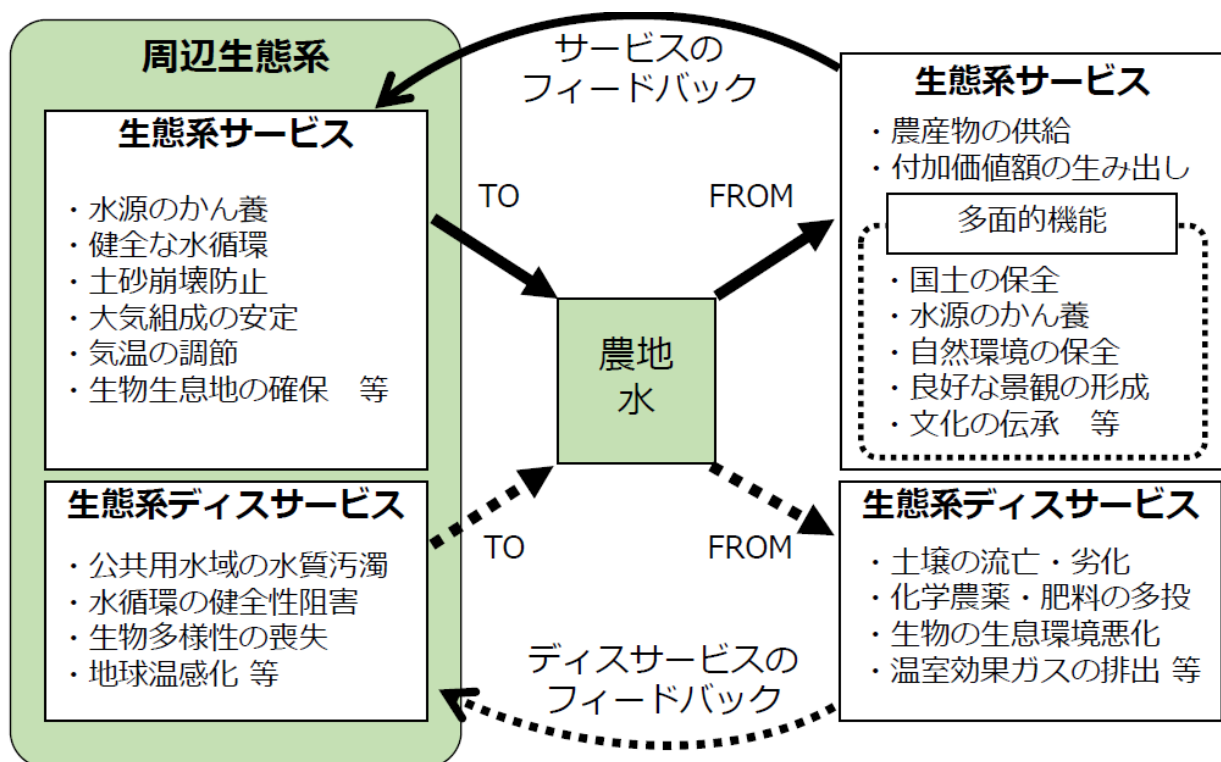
周辺生態系

サービスの
フィードバック

生態系サービス

・水源のかん養
・健全な水循環
・土砂崩壊防止
・大気組成の安定
・気温の調節
・生物生息地の確保　等

TO

FROM

生態系サービス

・農産物の供給
・付加価値額の生み出し

多面的機能

・国土の保全
・水源のかん養
・自然環境の保全
・良好な景観の形成
・文化の伝承　等

農地
水

生態系ディスサービス

・公共用水域の水質汚濁
・水循環の健全性阻害
・生物多様性の喪失
・地球温感化 等

TO

FROM

生態系ディスサービス

・土壌の流亡・劣化
・化学農薬・肥料の多投
・生物の生息環境悪化
・温室効果ガスの排出 等

ディスサービスの
フィードバック